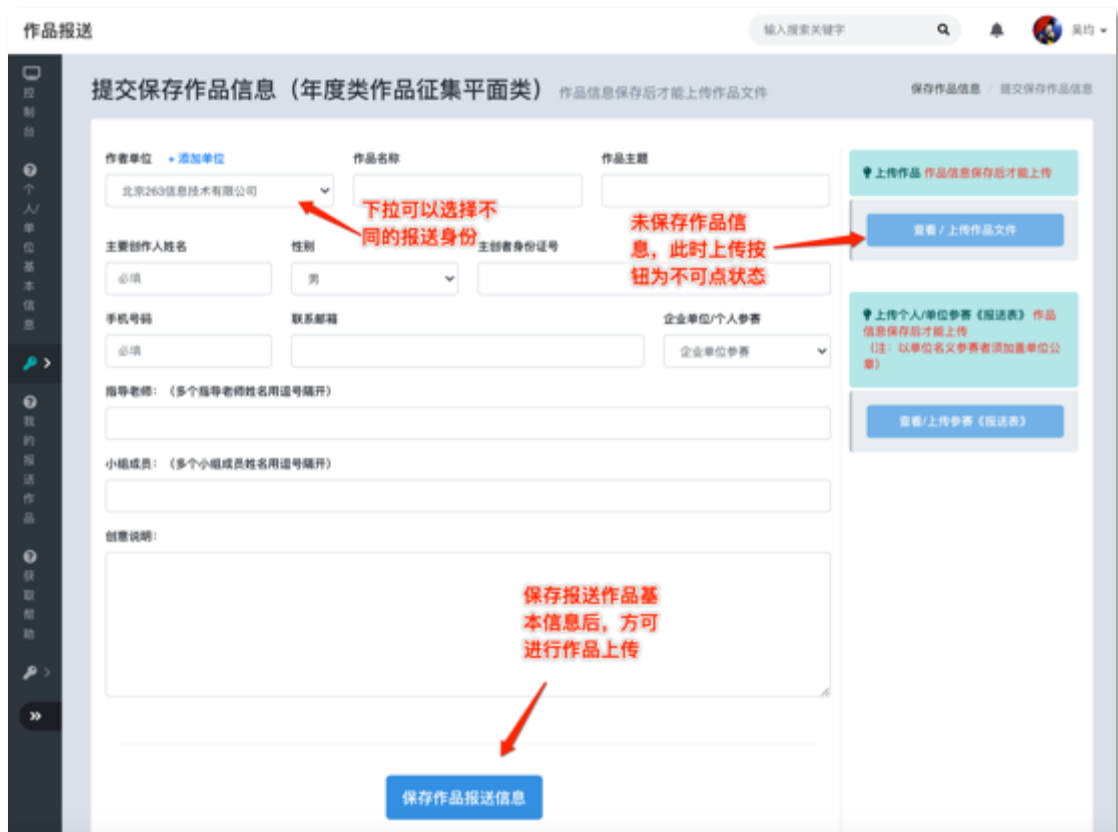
作品报送

输入搜索关键字

吴均

控制台

个人/单位基本信息

我的报送作品

获取帮助

»

提交保存作品信息（年度类作品征集平面类） 作品信息保存后才能上传作品文件

保存作品信息 / 提交保存作品信息

作者单位 + 添加单位

北京263信息技术有限公司

下拉可以选择不同的报送身份

作品名称

作品主题

主要创作人姓名

必填

性别

男

主创者身份证号

未保存作品信息，此时上传按钮为不可点状态

手机号码

必填

联系邮箱

企业单位/个人参赛

企业单位参赛

指导老师：（多个指导老师姓名用逗号隔开）

小组成员：（多个小组成员姓名用逗号隔开）

创意说明：

保存报送作品基本信息后，方可进行作品上传

保存作品报送信息

上传作品 作品信息保存后才能上传

查看 / 上传作品文件

上传个人/单位参赛《报送表》 作品信息保存后才能上传（注：以单位名义参赛者须加盖单位公章）

查看/上传参赛《报送表》